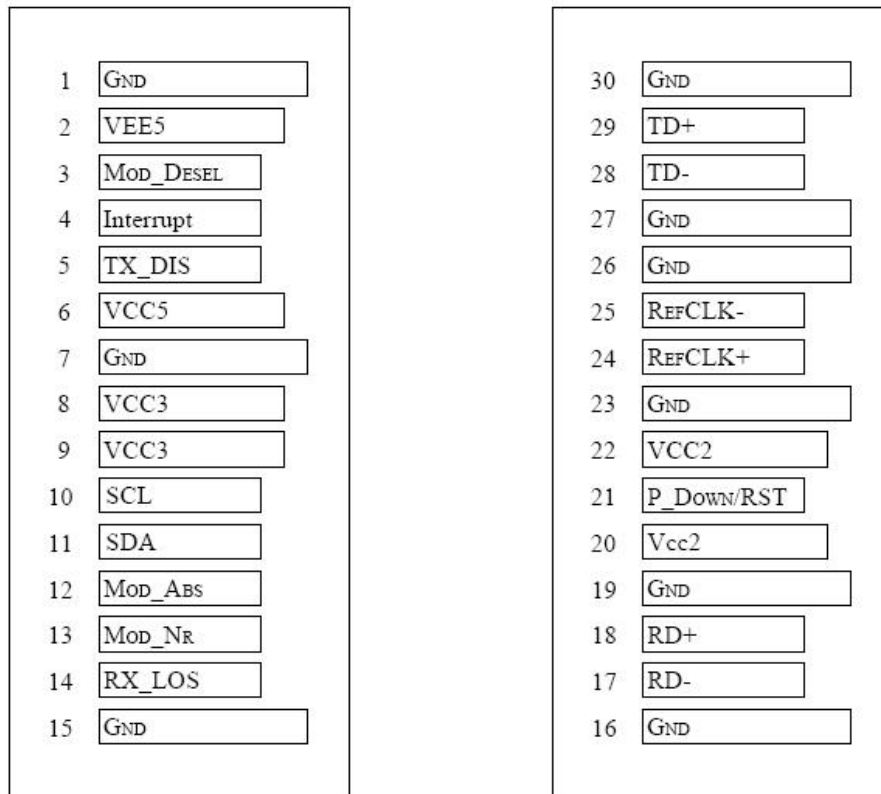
1 GND
2 VEE5
3 MOD_DESEL
4 Interrupt
5 TX_DIS
6 VCC5
7 GND
8 VCC3
9 VCC3
10 SCL
11 SDA
12 MOD_ABS
13 MOD_NR
14 RX_LOS
15 GND

30 GND
29 TD+
28 TD-
27 GND
26 GND
25 REFCLK-
24 REFCLK+
23 GND
22 VCC2
21 P_DOWN/RST
20 Vcc2
19 GND
18 RD+
17 RD-
16 GND